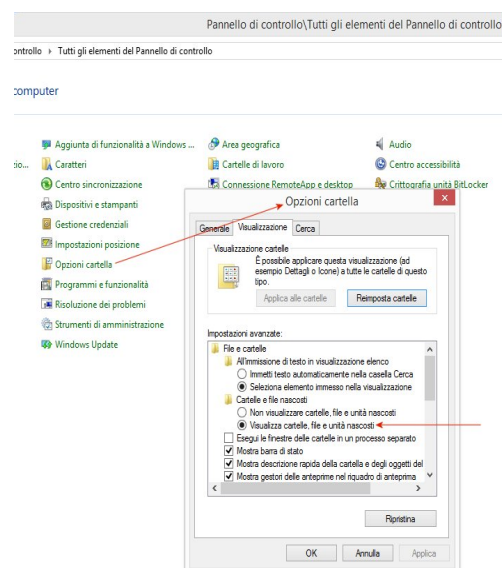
Pannello di controllo\Tutti gli elementi del Pannello di controllo

ontrollo › Tutti gli elementi del Pannello di controllo

computer

Aggiunta di funzionalità a Windows ...
Area geografica
Audio
io...
Caratteri
Cartelle di lavoro
Centro accessibilità
Centro sincronizzazione
Connessione RemoteApp e desktop
Crittografia unità BitLocker
Dispositivi e stampanti
Gestione credenziali
Impostazioni posizione
Opzioni cartella
Programmi e funzionalità
Risoluzione dei problemi
Strumenti di amministrazione
Windows Update

Opzioni cartella
×

Generale
Visualizzazione
Cerca

Visualizzazione cartelle
È possibile applicare questa visualizzazione (ad esempio Dettagli o Icone) a tutte le cartelle di questo tipo.
Applica alle cartelle
Reimposta cartelle

Impostazioni avanzate:
File e cartelle
All'immissione di testo in visualizzazione elenco
Immetti testo automaticamente nella casella Cerca
Seleziona elemento immesso nella visualizzazione
Cartelle e file nascosti
Non visualizzare cartelle, file e unità nascosti
Visualizza cartelle, file e unità nascosti
Esegui le finestre delle cartelle in un processo separato
Mostra barra di stato
Mostra descrizione rapida della cartella e degli oggetti del
Mostra gestori delle anteprime nel riquadro di anteprima

Ripristina

OK
Annulla
Applica